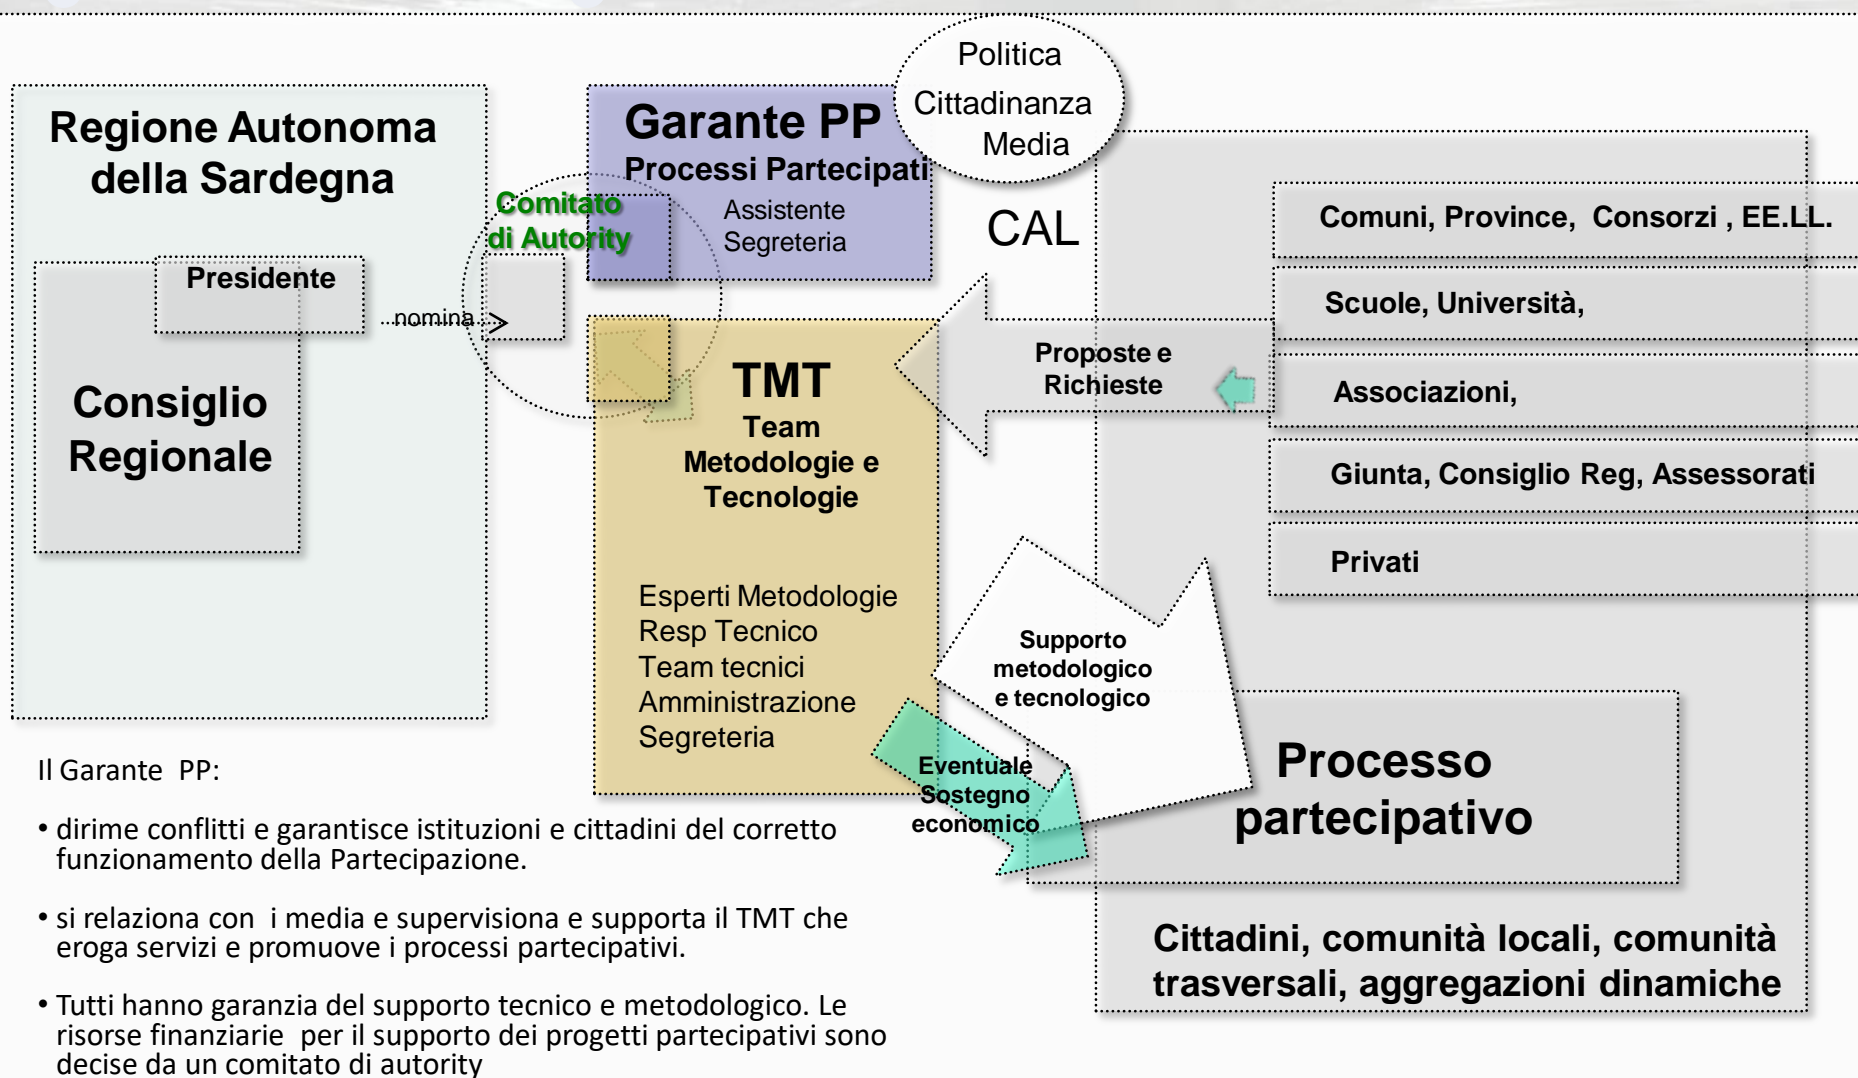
Regione Autonoma della Sardegna

Presidente

Consiglio Regionale

nomina

Comitato di Autority

Garante PP
Processi Partecipati
Assistente
Segreteria

Politica
Cittadinanza
Media

CAL

Comuni, Province, Consorzi , EE.LL.

Scuole, Università,

Associazioni,

Giunta, Consiglio Reg, Assessorati

Privati

Proposte e Richieste

TMT
Team Metodologie e Tecnologie

Esperti Metodologie
Resp Tecnico
Team tecnici
Amministrazione
Segreteria

Supporto metodologico e tecnologico

Eventuale Sostegno economico

Processo partecipativo

Cittadini, comunità locali, comunità trasversali, aggregazioni dinamiche

Il Garante PP:

• dirime conflitti e garantisce istituzioni e cittadini del corretto funzionamento della Partecipazione.

• si relaziona con i media e supervisiona e supporta il TMT che eroga servizi e promuove i processi partecipativi.

• Tutti hanno garanzia del supporto tecnico e metodologico. Le risorse finanziarie per il supporto dei progetti partecipativi sono decise da un comitato di autority